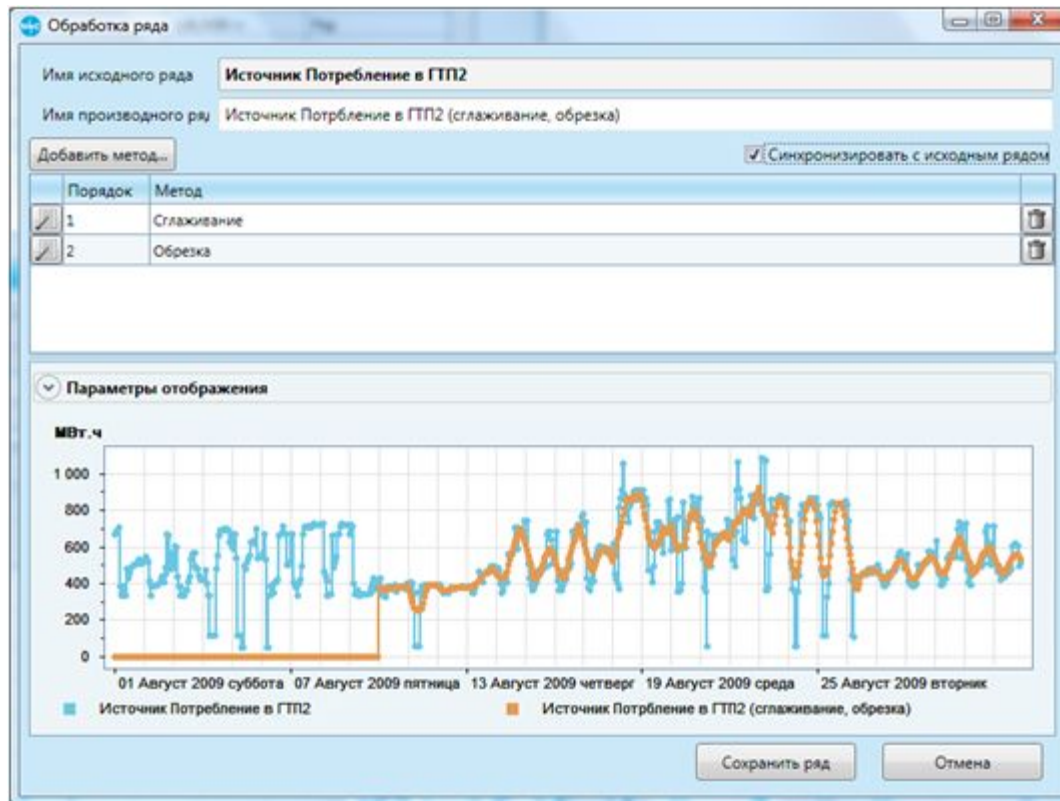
Обработка ряда

Имя исходного ряда
Источник Потребление в ГТП2

Имя производного ря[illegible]
Источник Потрбление в ГТП2 (сглаживание, обрезка)

Добавить метод...

Синхронизировать с исходным рядом

| | Порядок | Метод | |
|---|---|---|---|
| | 1 | Сглаживание | |
| | 2 | Обрезка | |

Параметры отображения

МВт.ч

1 000
800
600
400
200
0

01 Август 2009 суббота
07 Август 2009 пятница
13 Август 2009 четверг
19 Август 2009 среда
25 Август 2009 вторник

Источник Потребление в ГТП2
Источник Потрбление в ГТП2 (сглаживание, обрезка)

Сохранить ряд
Отмена